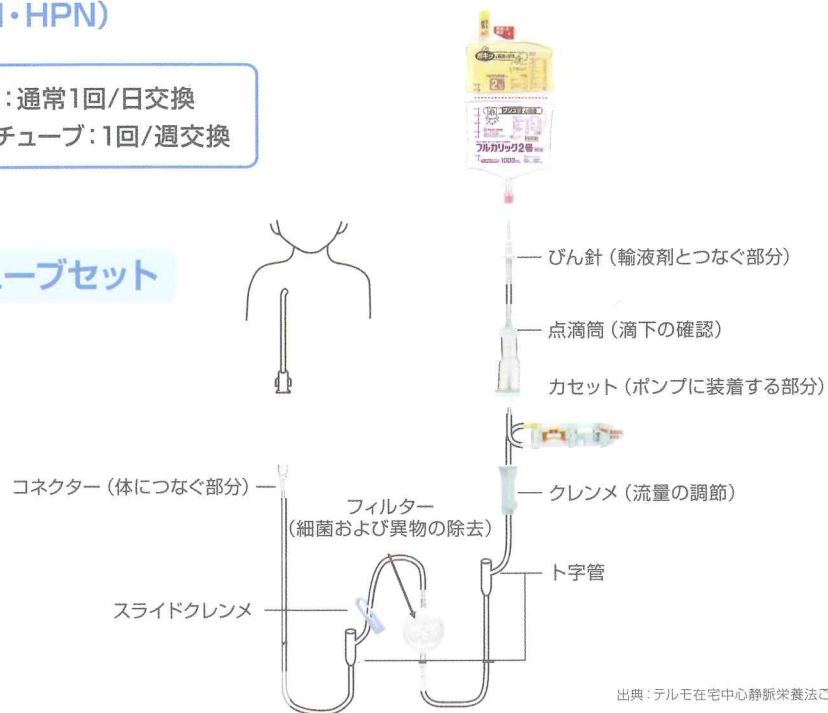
I・HPN)

:通常1回/日交換
チューブ:1回/週交換

ーブセット

フルカリック2号
1003mL

びん針(輸液剤とつなぐ部分)

点滴筒(滴下の確認)

カセット(ポンプに装着する部分)

コネクター(体につなぐ部分)

フィルター
(細菌および異物の除去)

クレンメ(流量の調節)

ト字管

スライドクレンメ

出典:テルモ在宅中心静脈栄養法